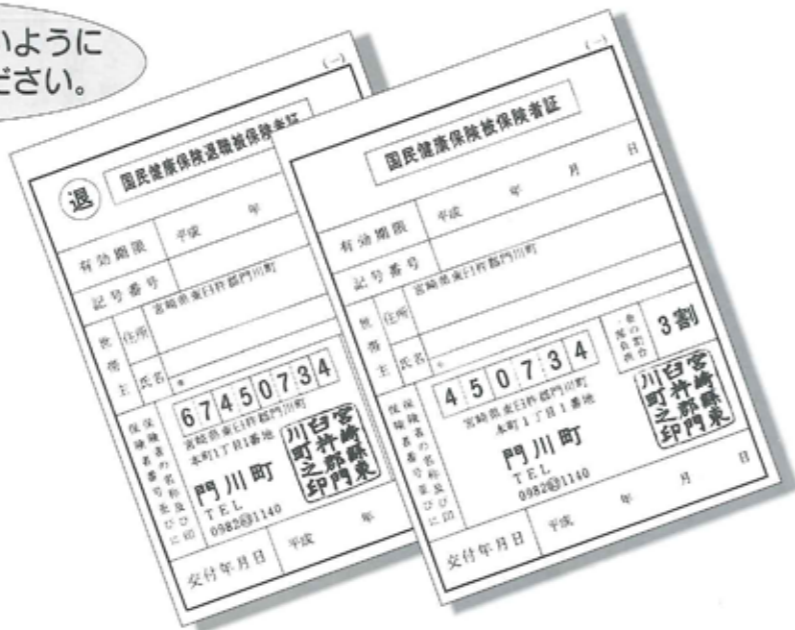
いように
ださい。

(一)
退
国民健康保険退職被保険者証
平成 年
有効期限
記号番号
世帯主
住所
宮崎県東臼杵郡門川町
氏名
保険者番号並びに保険者の名称及び印
67450734
宮崎県東臼杵郡門川町
本町1丁目1番地
門川町
TEL
0982-1140
宮崎県東臼杵郡門川町之印
交付年月日
平成 年

(一)
国民健康保険被保険者証
平成 年 月 日
有効期限
平成 年
記号番号
世帯主
住所
宮崎県東臼杵郡門川町
氏名
一部負担金の割合
3割
保険者番号並びに保険者の名称及び印
450734
宮崎県東臼杵郡門川町
本町1丁目1番地
門川町
TEL
0982-1140
宮崎県東臼杵郡門川町之印
交付年月日
平成 年 月 日